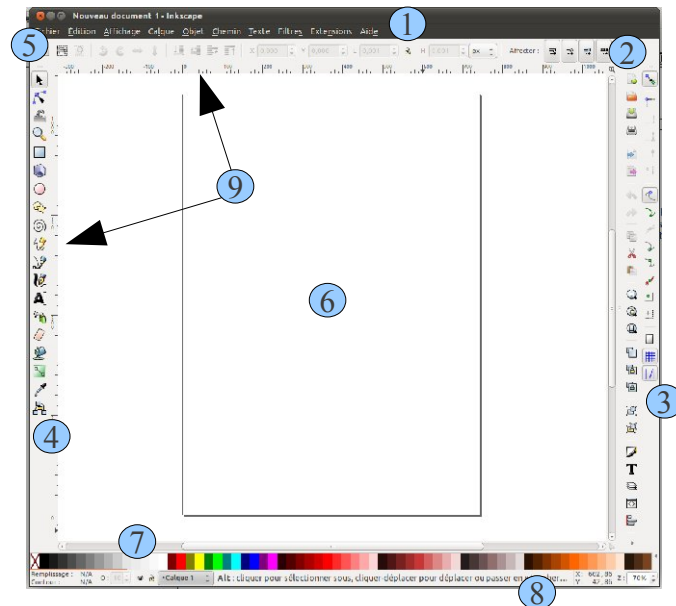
Nouveau document 1 - Inkscape

1

chier Édition Affichage Calque Objet Chemin Texte Filtres Extensions Aide

5

2

X 0,000 Y 0,000 L 0,000 H 0,000 px

Affecter :

9

6

3

4

7

8

Remplissage : N/A
Contour : N/A

Calque 1

Alt : cliquer pour sélectionner sous, cliquer-déplacer pour déplacer ou passer en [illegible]

X: 862,85
Y: 47,86

Z: 70%